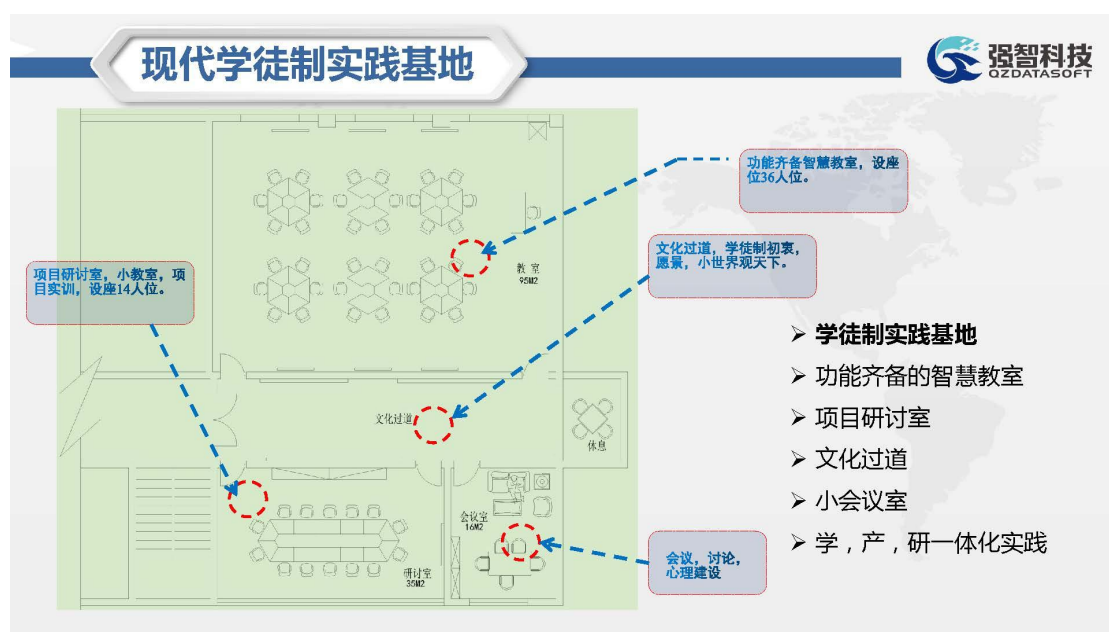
现代学徒制实践基地

强智科技
QZDATASOFT

功能齐备智慧教室，设座位36人位。

文化过道，学徒制初衷，愿景，小世界观天下。

项目研讨室，小教室，项目实训，设座14人位。

教室
95M2

文化过道

休息

会议室
16M2

研讨室
35M2

会议，讨论，心理建设

➢ 学徒制实践基地
➢ 功能齐备的智慧教室
➢ 项目研讨室
➢ 文化过道
➢ 小会议室
➢ 学，产，研一体化实践